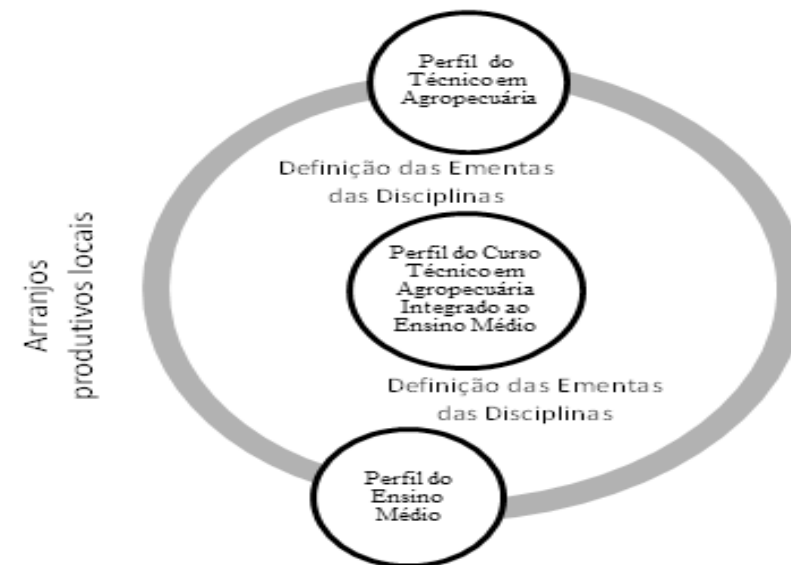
Perfil do Técnico em Agropecuária

Definição das Ementas das Disciplinas

Arranjos produtivos locais

Perfil do Curso Técnico em Agropecuária Integrado ao Ensino Médio

Definição das Ementas das Disciplinas

Perfil do Ensino Médio